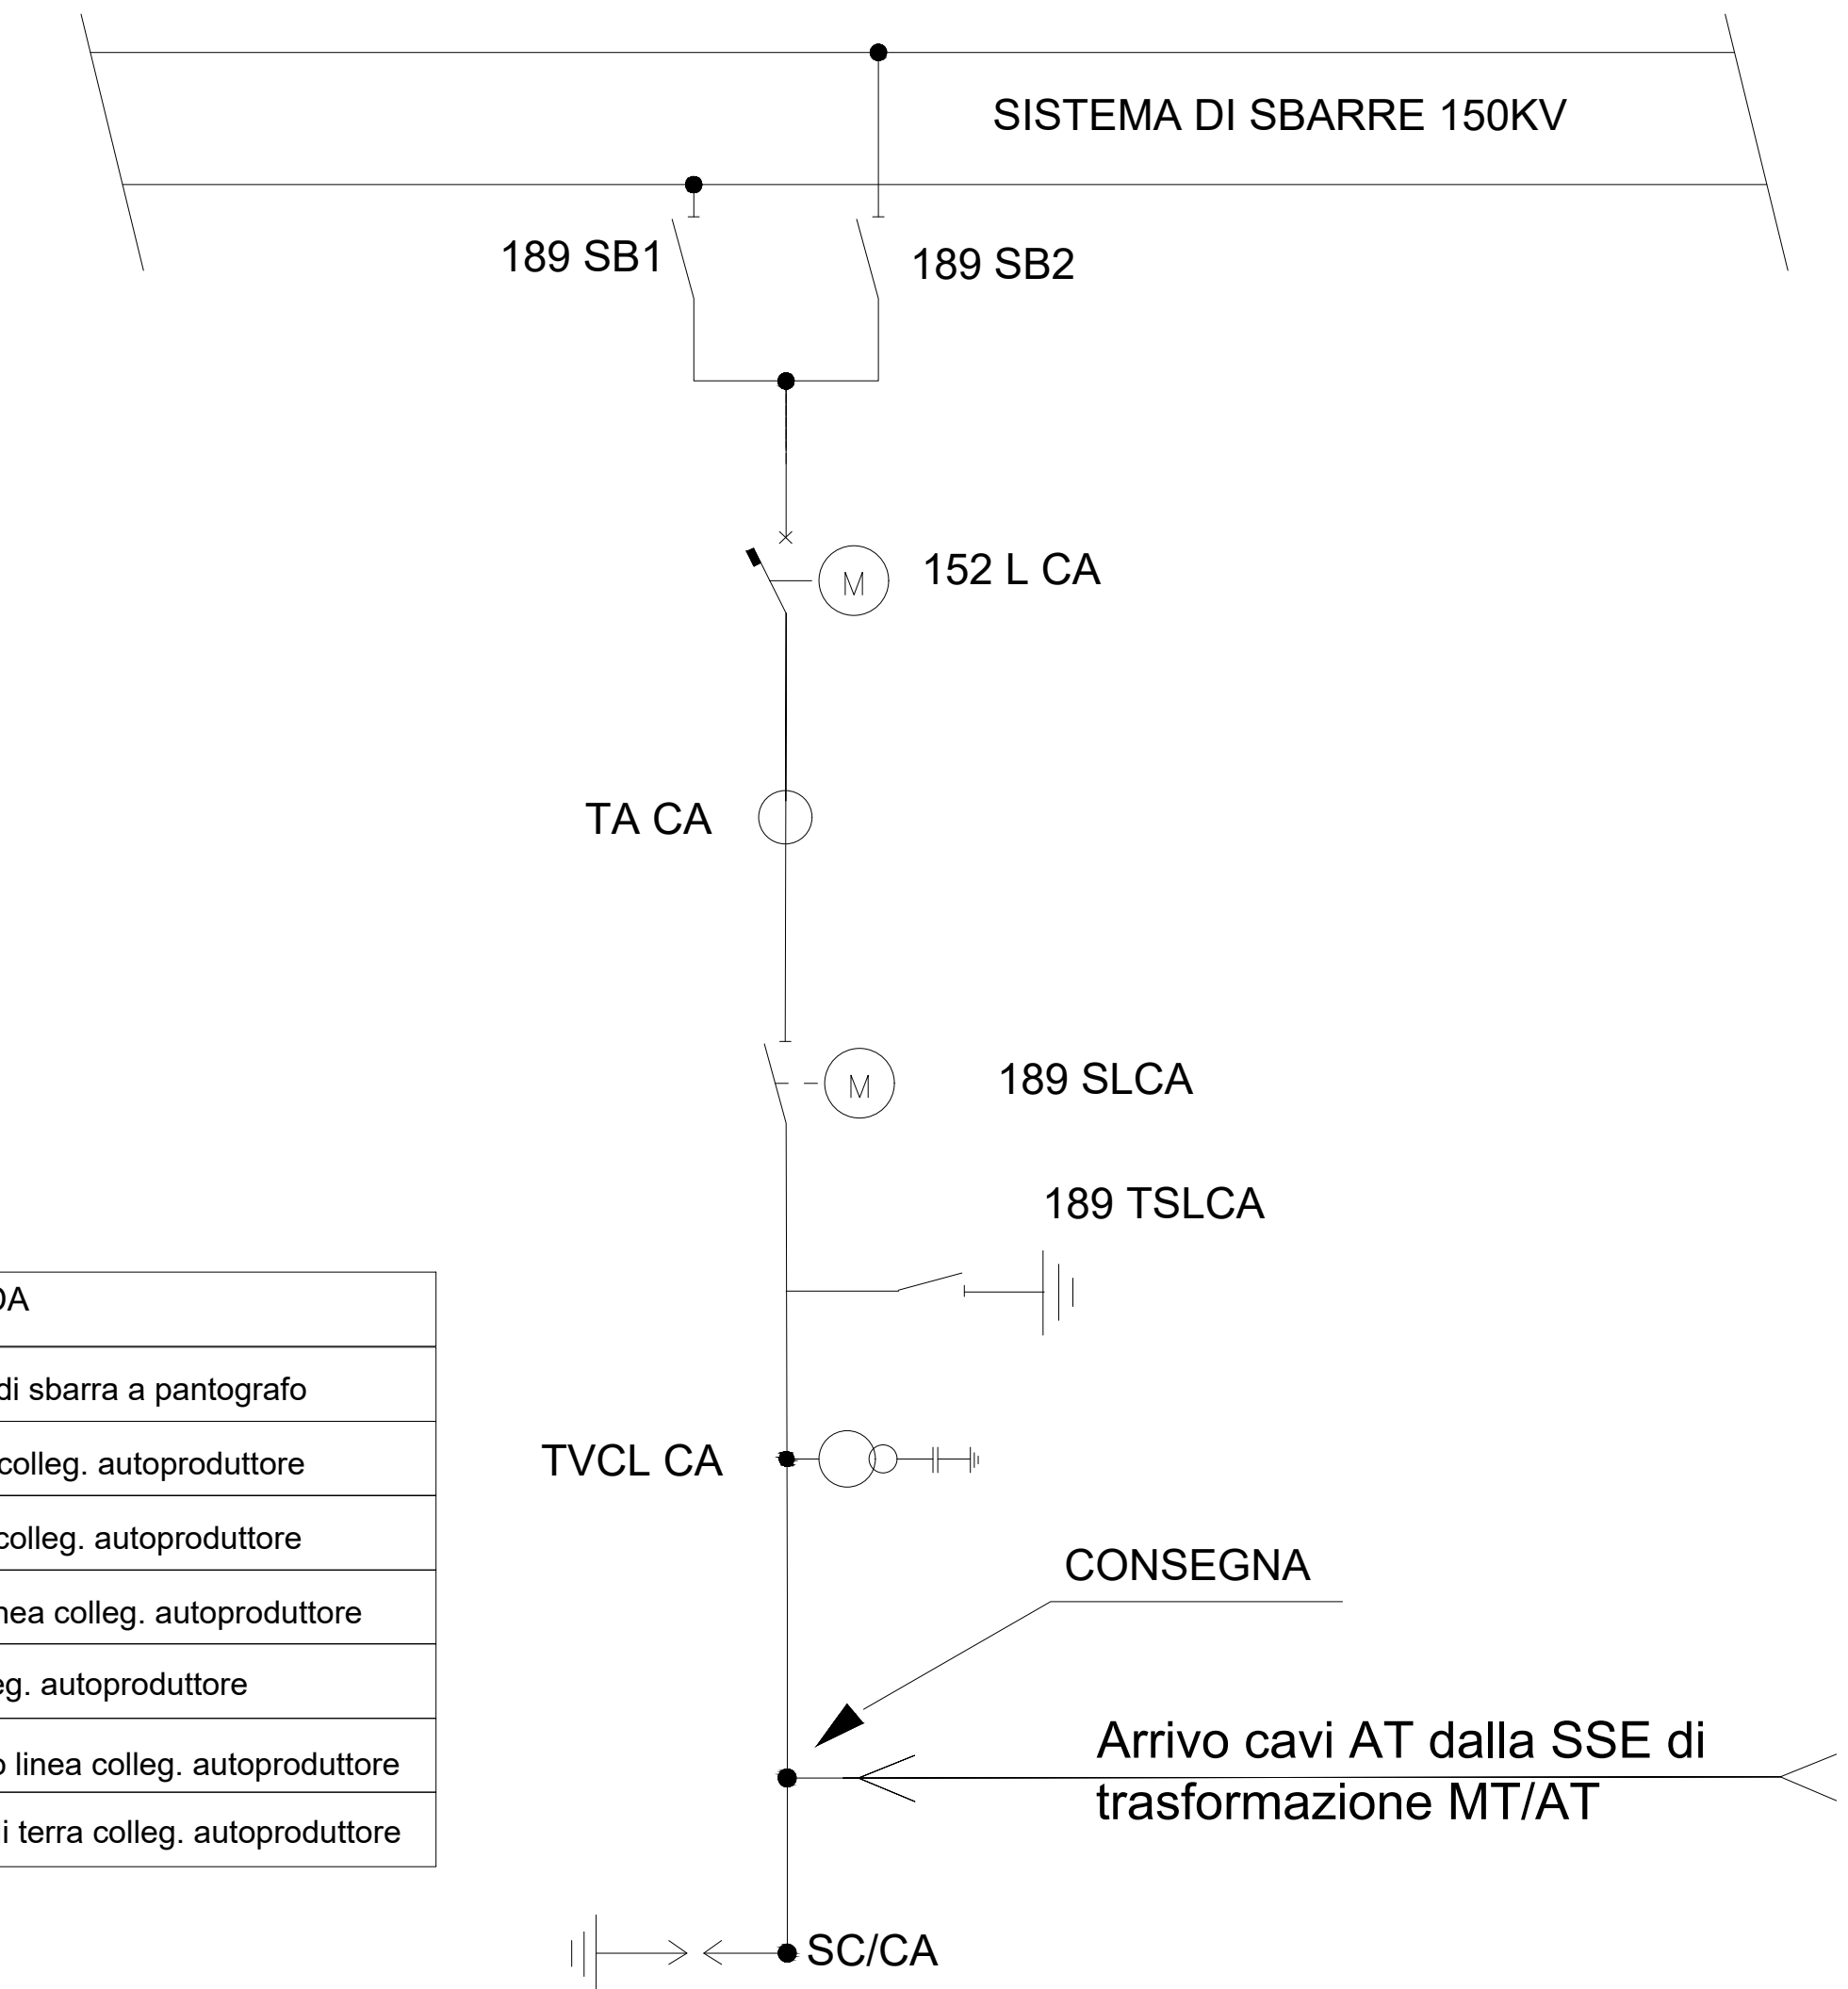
SISTEMA DI SBARRE 150KV

189 SB1

189 SB2

152 L CA

M

TA CA

189 SLCA

M

189 TSLCA

TVCL CA

CONSEGNA

Arrivo cavi AT dalla SSE di trasformazione MT/AT

SC/CA

| DA |
|---|
| di sbarra a pantografo |
| colleg. autoproduttore |
| colleg. autoproduttore |
| nea colleg. autoproduttore |
| eg. autoproduttore |
| o linea colleg. autoproduttore |
| i terra colleg. autoproduttore |